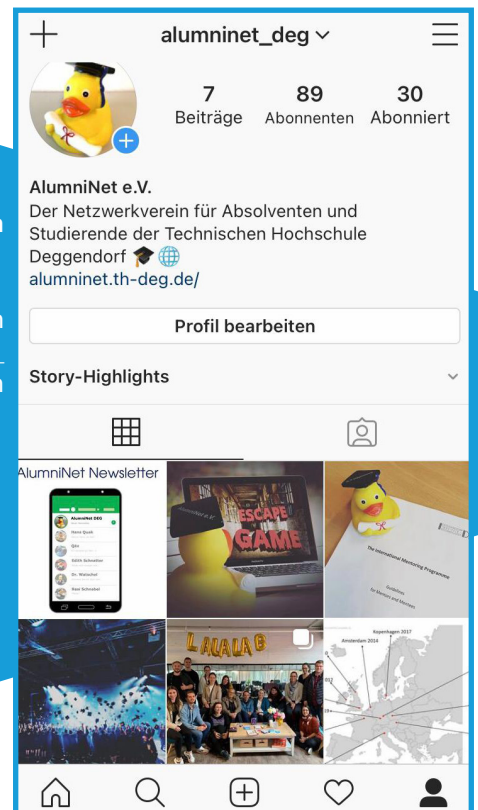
alumninet_deg

7 Beiträge
89 Abonnenten
30 Abonniert

AlumniNet e.V.
Der Netzwerkverein für Absolventen und Studierende der Technischen Hochschule Deggendorf 🎓🌐
alumninet.th-deg.de/

Profil bearbeiten

Story-Highlights

AlumniNet Newsletter

AlumniNet DEG

ESCAPE GAME

The International Mentoring Programme

Kopenhagen 2017
Amsterdam 2016